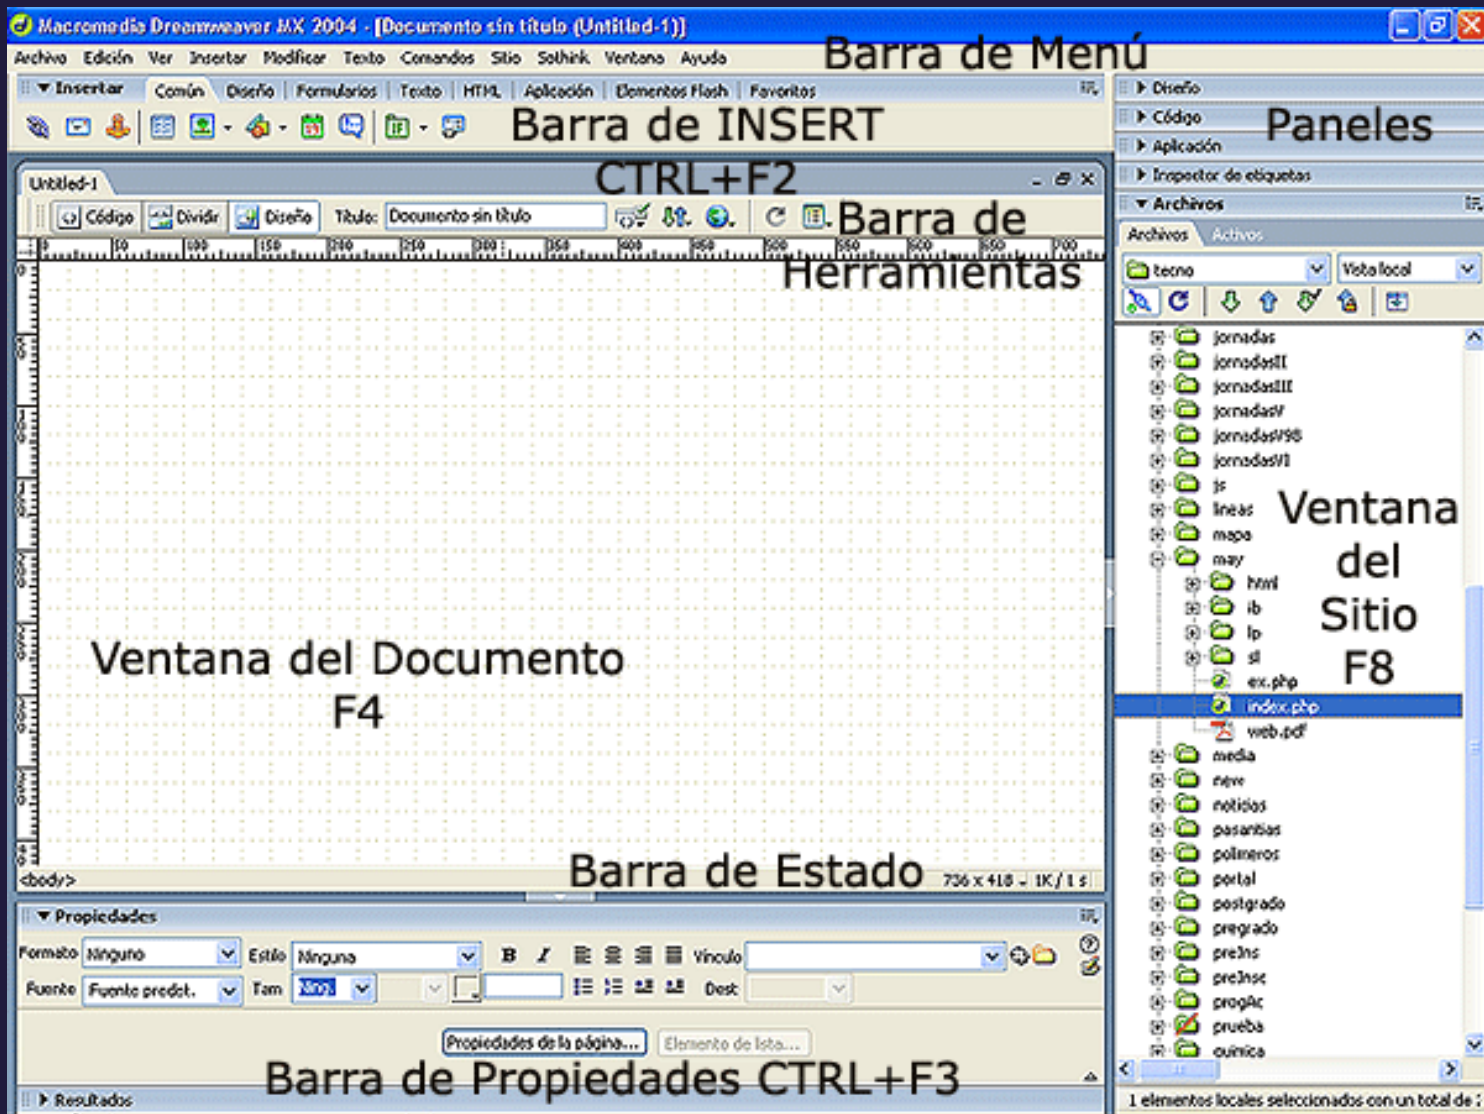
Macromedia Dreamweaver MX 2004 - [Documento sin título (Untitled-1)]

Archivo Edición Ver Insertar Modificar Texto Comandos Sitio Sothink Ventana Ayuda

Barra de Menú

Insertar Común Diseño Formularios Texto HTML Aplicación Elementos Flash Favoritos

Barra de INSERT CTRL+F2

Untitled-1

Código Dividir Diseño Título: Documento sin título

Barra de Herramientas

Ventana del Documento F4

<body>

Barra de Estado

736 x 418 1K / 1 s

Propiedades

Formato Ninguno Estilo Ninguno Vínculo

Fuente Fuente predet. Tam Ningu Dest

Propiedades de la página... Elemento de lista...

Barra de Propiedades CTRL+F3

Resultados

Diseño

Código

Aplicación

Inspector de etiquetas

Paneles

Archivos

Archivos Activos

tecno Vista local

jornadas
jornadasII
jornadasIII
jornadasV
jornadasV98
jornadasVI
js
lineas
mapa
may
html
ib
lp
sl
ex.php
index.php
web.pdf
media
new
noticias
pasantias
polimeros
portal
postgrado
pregrado
pre3ns
pre3nse
progAc
prueba
quimica

Ventana del Sitio F8

1 elementos locales seleccionados con un total de